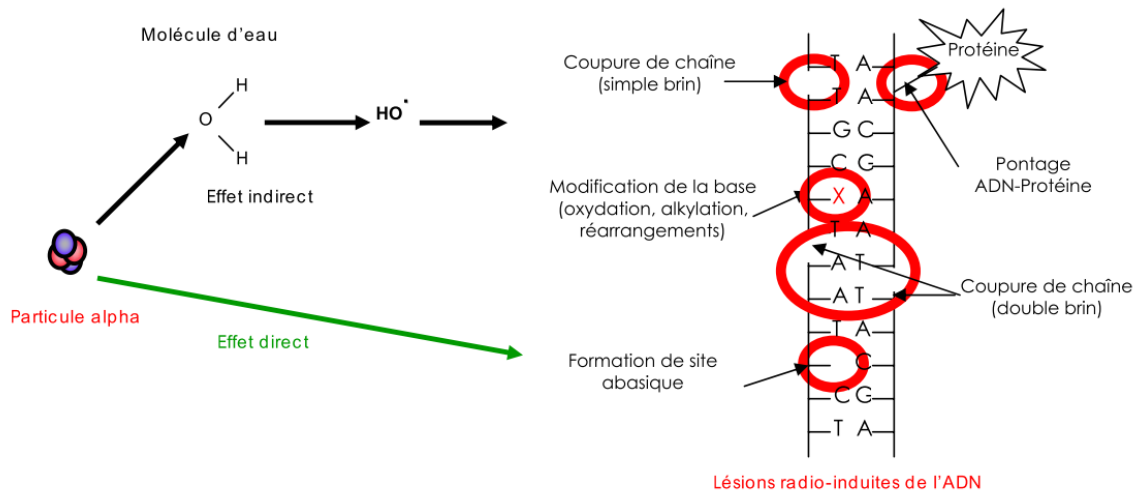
Molécule d'eau

H
O
H

$HO^{\cdot}$

Effet indirect

Particule alpha

Effet direct

Coupure de chaîne (simple brin)

Protéine

T A
T A
G C
C G
X A
T A
A T
A T
T A
C
C G
T A

Pontage ADN-Protéine

Modification de la base (oxydation, alkylation, réarrangements)

Coupure de chaîne (double brin)

Formation de site abasique

Lésions radio-induites de l'ADN